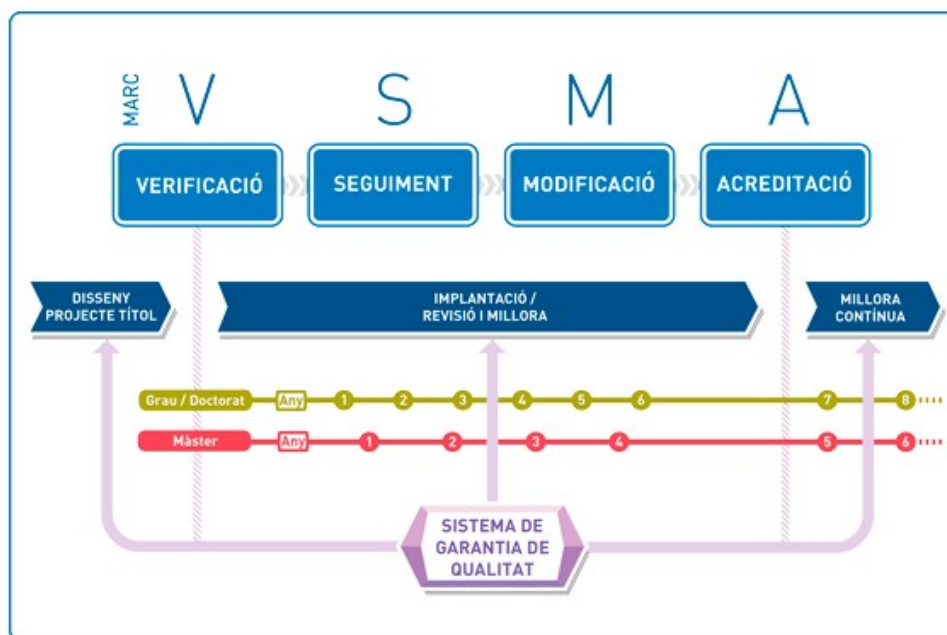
MARC V S M A

VERIFICACIÓ SEGUIMENT MODIFICACIÓ ACREDITACIÓ

DISSENY PROJECTE TÍTOL

IMPLANTACIÓ / REVISIÓ I MILLORA

MILLORA CONTÍNUA

Grau / Doctorat Any 1 2 3 4 5 6 7 8

Màster Any 1 2 3 4 5 6

SISTEMA DE GARANTIA DE QUALITAT